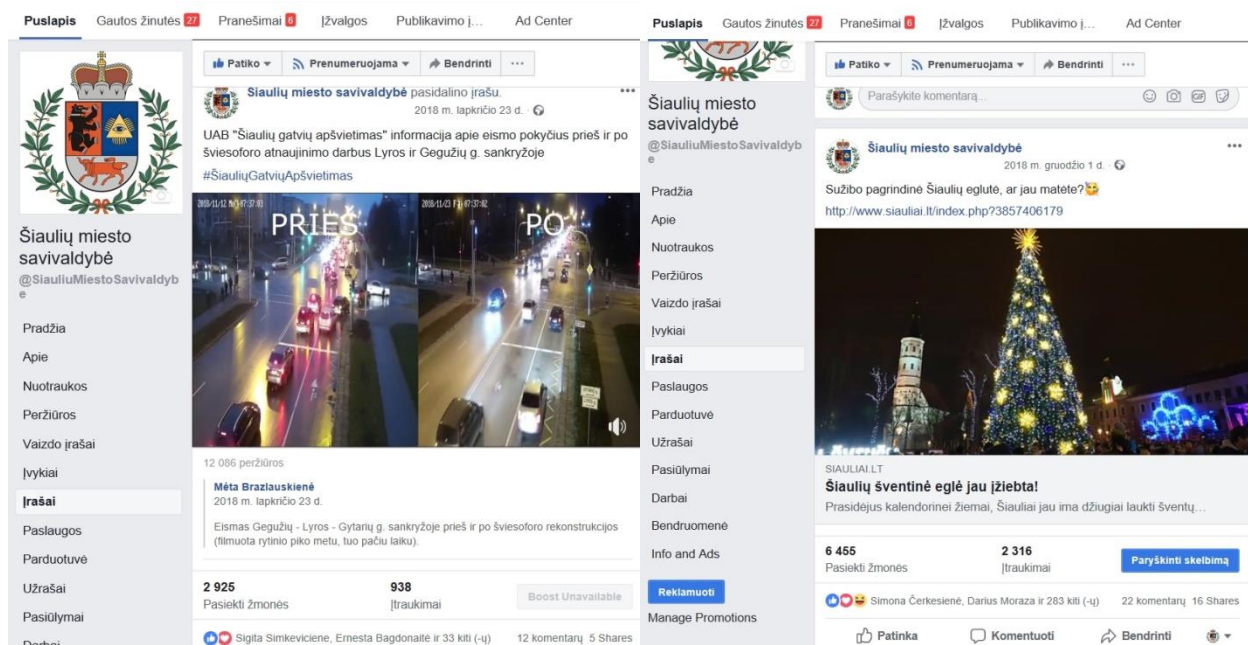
Puslapis Gautos žinutės 27 Pranešimai 6 Įžvalgos Publikavimo į... Ad Center

Šiaulių miesto savivaldybė
@SiauliuMiestoSavivaldybe

Pradžia
Apie
Nuotraukos
Peržiūros
Vaizdo įrašai
Įvykiai
Įrašai
Paslaugos
Parduotuvė
Užrašai
Pasiūlymai
Darbai

Patiko ▾ Prenumeruojama ▾ Bendrinti ···

Šiaulių miesto savivaldybė pasidalino įrašu.
2018 m. lapkričio 23 d.

UAB "Šiaulių gatvių apšvietimas" informacija apie eismo pokyčius prieš ir po šviesoforo atnaujinimo darbus Lyros ir Gegužių g. sankryžoje

#ŠiauliųGatviųApšvietimas

2018/11/12 07:37:03 PRIEŠ 2018/11/23 07:37:02 PO

12 086 peržiūros

Mėta Brazlauskienė
2018 m. lapkričio 23 d.

Eismas Gegužių - Lyros - Gytarių g. sankryžoje prieš ir po šviesoforo rekonstrukcijos (filmuota rytinio piko metu, tuo pačiu laiku).

2 925 Pasiekti žmonės
938 Įtraukimai
Boost Unavailable

Sigita Simkeviciene, Ernesta Bagdonaitė ir 33 kiti (-ų) 12 komentarų 5 Shares

Puslapis Gautos žinutės 27 Pranešimai 6 Įžvalgos Publikavimo į... Ad Center

Šiaulių miesto savivaldybė
@SiauliuMiestoSavivaldybe

Pradžia
Apie
Nuotraukos
Peržiūros
Vaizdo įrašai
Įvykiai
Įrašai
Paslaugos
Parduotuvė
Užrašai
Pasiūlymai
Darbai
Bendruomenė
Info and Ads
Reklamuoti
Manage Promotions

Patiko ▾ Prenumeruojama ▾ Bendrinti ···

Parašykite komentarą...

Šiaulių miesto savivaldybė
2018 m. gruodžio 1 d.

Sužibo pagrindinė Šiaulių eglutė, ar jau matėte?😍
http://www.siauliai.lt/index.php?3857406179

SIAULIAI.LT
Šiaulių šventinė eglė jau įžiebta!
Prasidėjus kalendorinei žiemai, Šiauliai jau ima džiugiai laukti švenčių...

6 455 Pasiekti žmonės
2 316 Įtraukimai
Paryškinti skelbimą

Simona Čerkesienė, Darius Moraza ir 283 kiti (-ų) 22 komentarų 16 Shares

Patinka Komentuoti Bendrinti